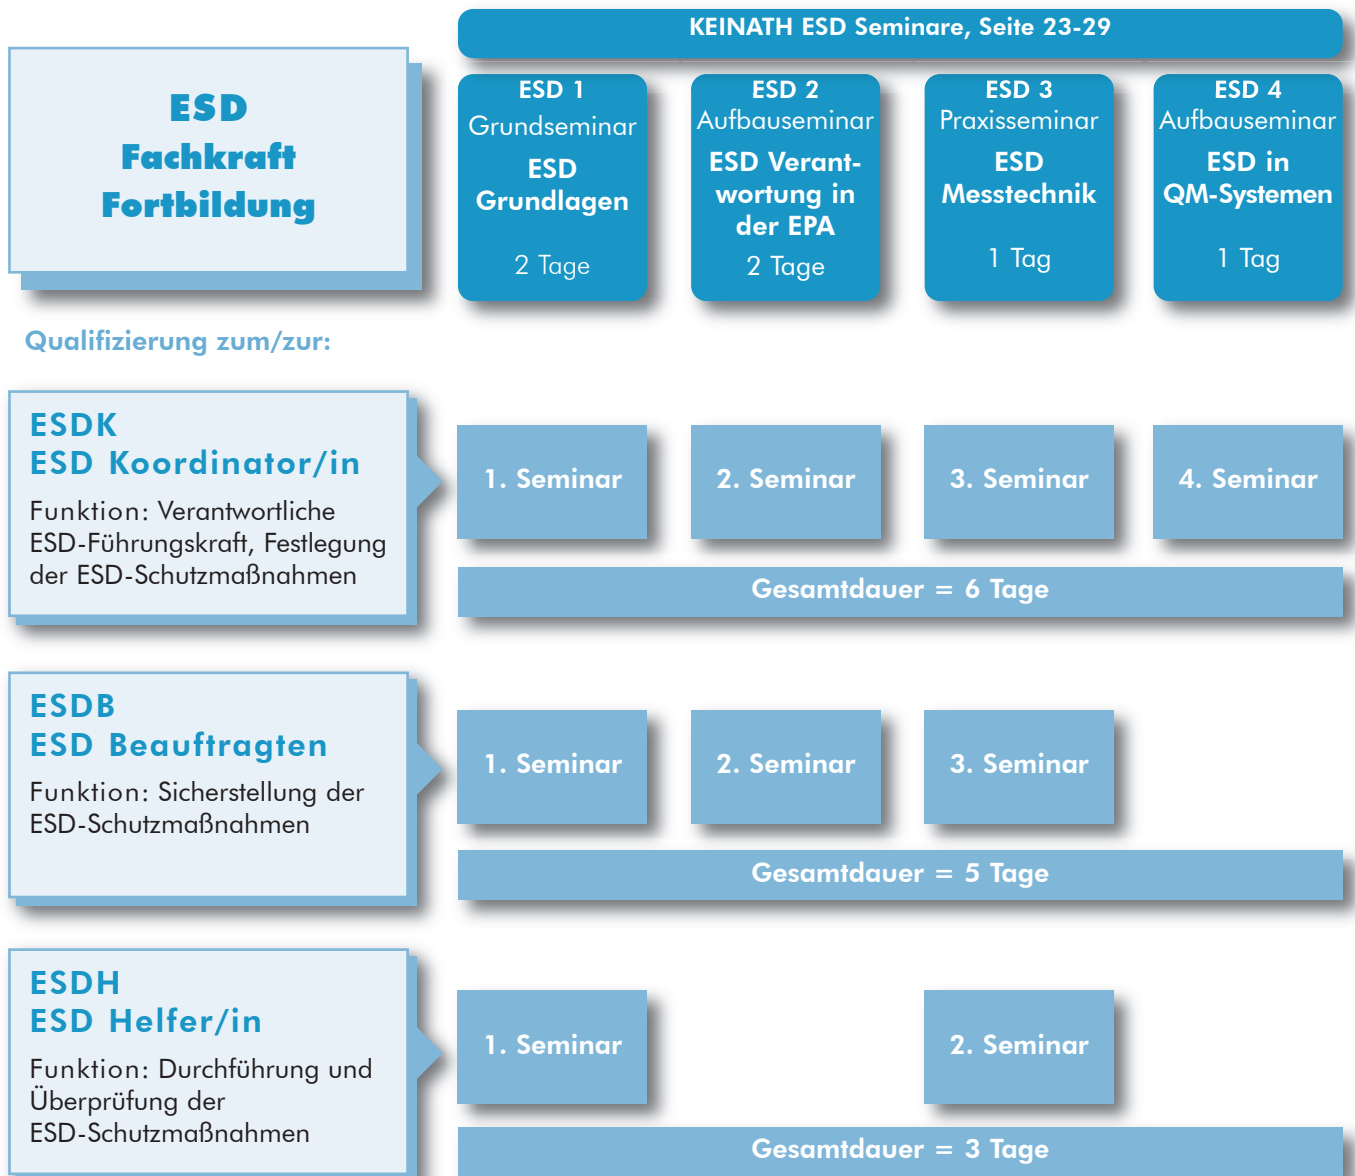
ESD Fachkraft Fortbildung

KEINATH ESD Seminare, Seite 23-29

ESD 1
Grundseminar
ESD Grundlagen
2 Tage

ESD 2
Aufbauseminar
ESD Verantwortung in der EPA
2 Tage

ESD 3
Praxisseminar
ESD Messtechnik
1 Tag

ESD 4
Aufbauseminar
ESD in QM-Systemen
1 Tag

Qualifizierung zum/zur:

ESDK
ESD Koordinator/in
Funktion: Verantwortliche ESD-Führungskraft, Festlegung der ESD-Schutzmaßnahmen

1. Seminar
2. Seminar
3. Seminar
4. Seminar
Gesamtdauer = 6 Tage

ESDB
ESD Beauftragten
Funktion: Sicherstellung der ESD-Schutzmaßnahmen

1. Seminar
2. Seminar
3. Seminar
Gesamtdauer = 5 Tage

ESDH
ESD Helfer/in
Funktion: Durchführung und Überprüfung der ESD-Schutzmaßnahmen

1. Seminar
2. Seminar
Gesamtdauer = 3 Tage